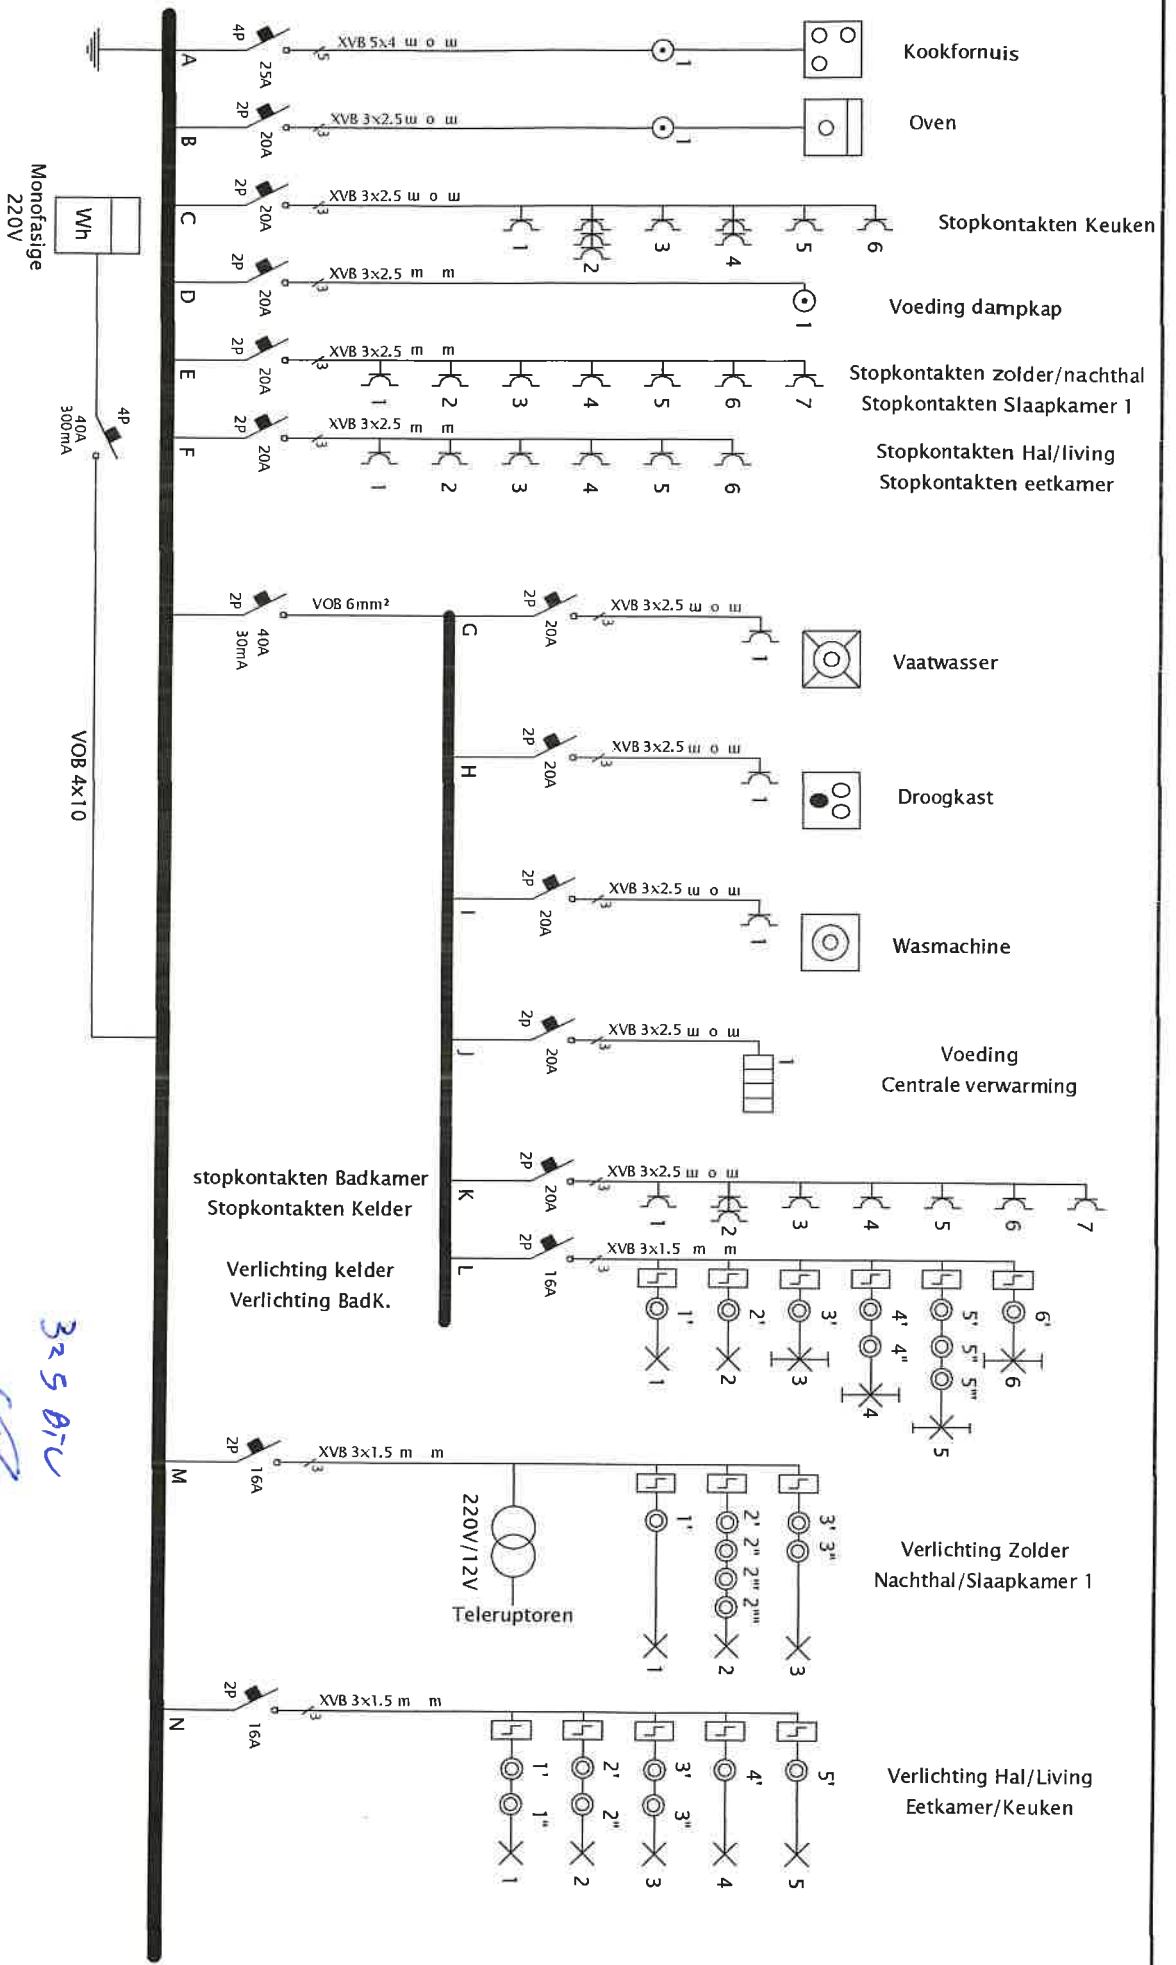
4P
25A
A
XVB 5x4 ш о ш
5
1
Kookfornuis

2P
20A
B
XVB 3x2.5 ш о ш
3
1
Oven

Monofasige
220V
Wh

2P
20A
C
XVB 3x2.5 ш о ш
3
1 2 3 4 5 6
Stopkontakten Keuken

2P
20A
D
XVB 3x2.5 m m
3
1
Voeding dampkap

2P
20A
E
XVB 3x2.5 m m
3
1 2 3 4 5 6 7
Stopkontakten zolder/nachthal
Stopkontakten Slaapkamer 1

4P
40A
300mA

2P
20A
F
XVB 3x2.5 m m
3
1 2 3 4 5 6
Stopkontakten Hal/living
Stopkontakten eetkamer

2P
40A
30mA
VOB 6mm²
G
2P
20A
XVB 3x2.5 ш о ш
3
1
Vaatwasser

VOB 4x10

H
2P
20A
XVB 3x2.5 ш о ш
3
1
Droogkast

I
2P
20A
XVB 3x2.5 ш о ш
3
1
Wasmachine

J
2P
20A
XVB 3x2.5 ш о ш
3
1
Voeding
Centrale verwarming

stopkontakten Badkamer
Stopkontakten Kelder
K
2P
20A
XVB 3x2.5 ш о ш
3
1 2 3 4 5 6 7

Verlichting kelder
Verlichting BadK.
L
2P
16A
XVB 3x1.5 m m
3
1' 2' 3' 4' 4" 5' 5" 5"' 6'
1 2 3 4 5 6

325 B/C

M
2P
16A
XVB 3x1.5 m m
3
220V/12V
Teleruptoren
1' 2' 2" 2"' 2"" 3' 3"
1 2 3
Verlichting Zolder
Nachthal/Slaapkamer 1

N
2P
16A
XVB 3x1.5 m m
3
1' 1" 2' 2" 3' 3" 4' 5'
1 2 3 4 5
Verlichting Hal/Living
Eetkamer/Keuken